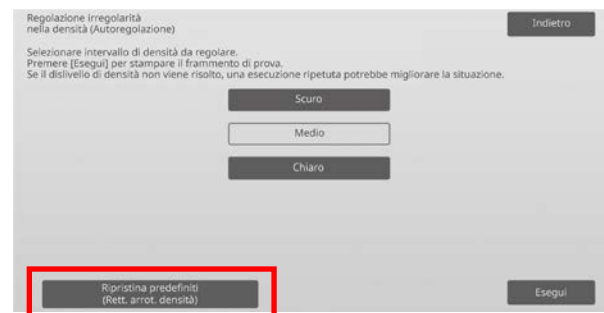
Regolazione irregolarità nella densità (Autoregolazione)

Indietro

Selezionare intervallo di densità da regolare.
Premere [Esegui] per stampare il frammento di prova.
Se il dislivello di densità non viene risolto, una esecuzione ripetuta potrebbe migliorare la situazione.

Scuro

Medio

Chiaro

Ripristina predefiniti (Rett. arrot. densità)

Esegui